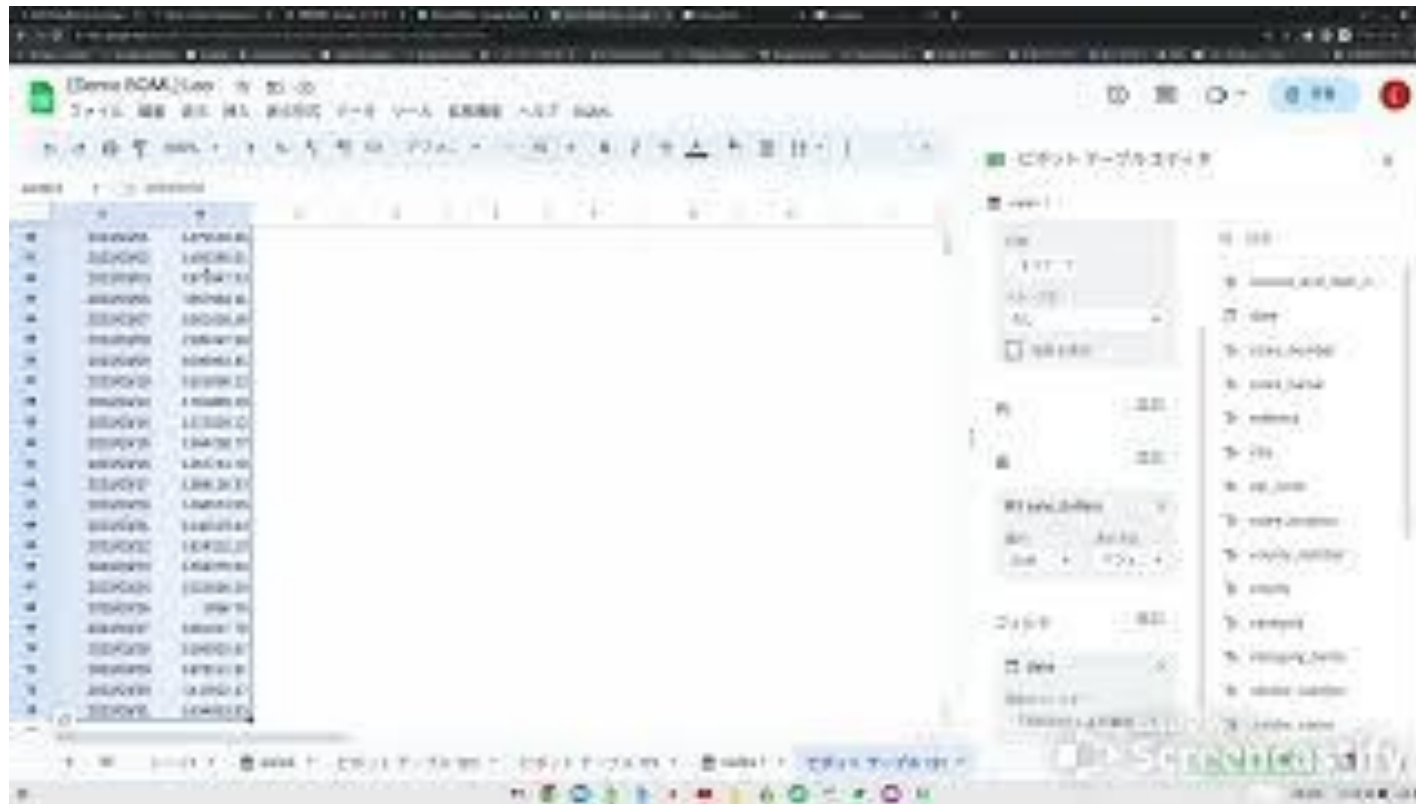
[Demo BQAA] Lo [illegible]
ファイル 編集 表示 挿入 表示形式 データ ツール 拡張機能 ヘルプ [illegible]

ピボット テーブル エディタ

行
追加
値
追加
フィルタ
追加

store_and_fwd_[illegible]
date
store_number
store_name
address
city
zip_code
store_location
county_number
county
category
category_name
vendor_number
vendor_name

シート1 ピボット テーブル 1 ピボット テーブル 2 ピボット テーブル 3

Screencast-O-Matic